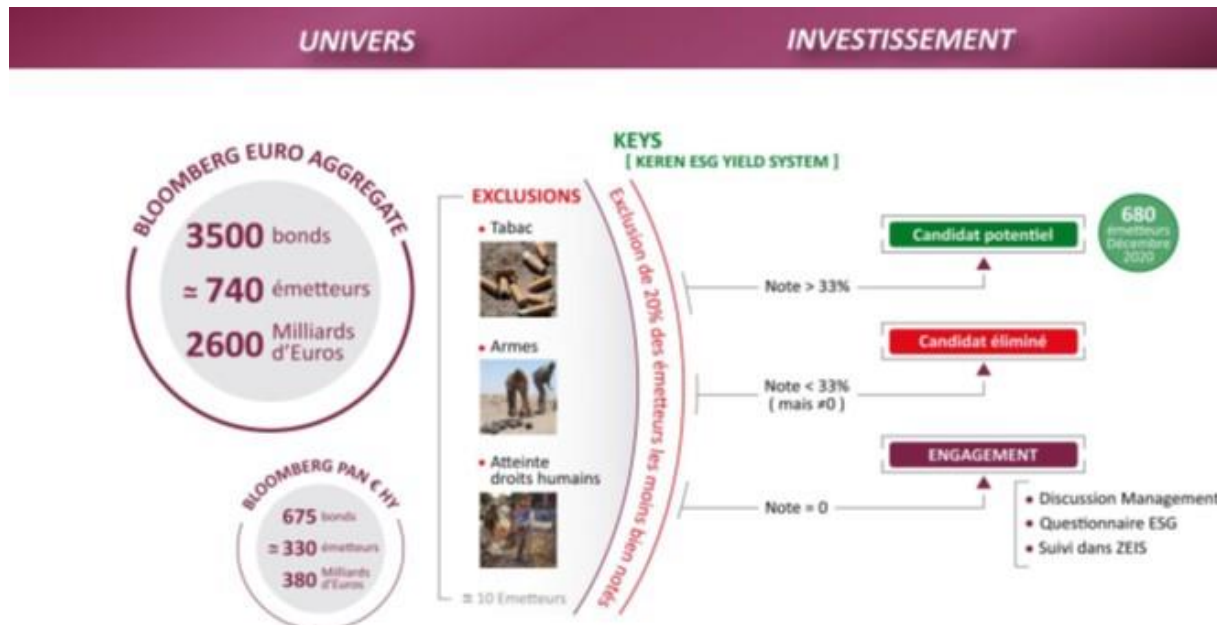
UNIVERS

INVESTISSEMENT

BLOOMBERG EURO AGGREGATE

3500 bonds

≃ 740 émetteurs

2600 Milliards d'Euros

BLOOMBERG PAN € HY

675 bonds

≃ 330 émetteurs

380 Milliards d'Euros

EXCLUSIONS

• Tabac

• Armes

• Atteinte droits humains

≃ 10 Emetteurs

Exclusion de 20% des émetteurs les moins bien notés

KEYS
[ KEREN ESG YIELD SYSTEM ]

Note > 33%

Note < 33% ( mais ≠0 )

Note = 0

Candidat potentiel

680 émetteurs Décembre 2020

Candidat éliminé

ENGAGEMENT

• Discussion Management
• Questionnaire ESG
• Suivi dans ZEIS